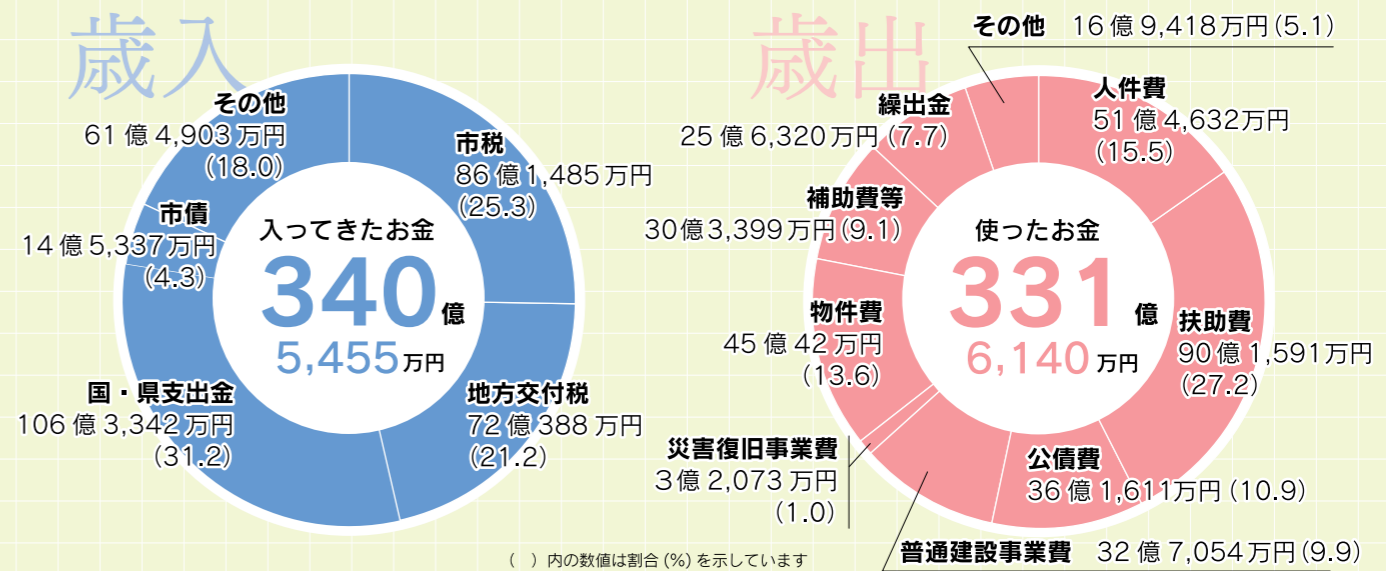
歳入

その他
61億4,903万円
(18.0)

市税
86億1,485万円
(25.3)

市債
14億5,337万円
(4.3)

入ってきたお金
340億
5,455万円

国・県支出金
106億3,342万円
(31.2)

地方交付税
72億388万円
(21.2)

歳出

その他　16億9,418万円(5.1)

繰出金
25億6,320万円(7.7)

人件費
51億4,632万円
(15.5)

補助費等
30億3,399万円(9.1)

使ったお金
331億
6,140万円

物件費
45億42万円
(13.6)

扶助費
90億1,591万円
(27.2)

災害復旧事業費
3億2,073万円
(1.0)

公債費
36億1,611万円(10.9)

普通建設事業費　32億7,054万円(9.9)

(　)内の数値は割合(%)を示しています